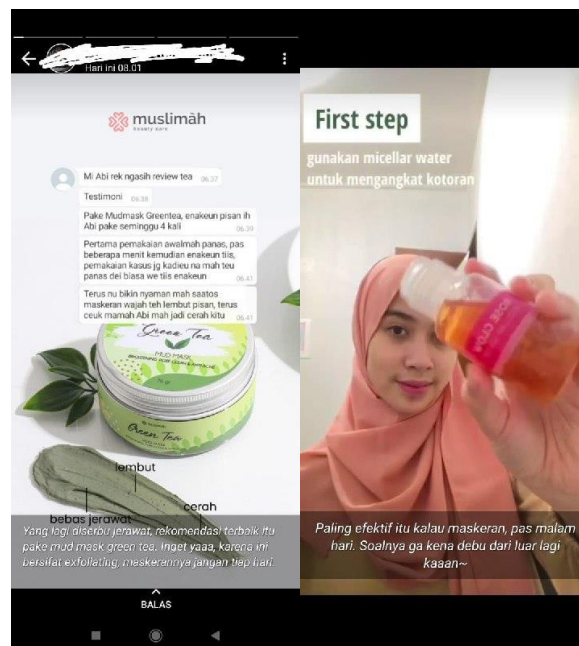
Hari ini 08.01

muslimäh
beauty care

Mi Abi rek ngasih review tea 06.37

Testimoni 06.38

Pake Mudmask Greentea, enakeun pisan ih Abi pake seminggu 4 kali 06.39

Pertama pemakaian awalmah panas, pas beberapa menit kemudian enakeun tiis, pemakaian kasus jg kadieu na mah teu panas dei biasa we tiis enakeun 06.41

Terus nu bikin nyaman mah saatos maskeran wajah teh lembut pisan, terus ceuk mamah Abi mah jadi cerah kitu 06.41

Green Tea
MUD MASK

Green Tea

lembut

cerah

bebas jerawat

Yang lagi diserbu jerawat, rekomendasi terbaik itu pake mud mask green tea. Inget yaaa, karena ini bersifat exfoliating, maskerannya jangan tiap hari.

BALAS

First step

gunakan micellar water untuk mengangkat kotoran

ROSE GOLD

Paling efektif itu kalau maskeran, pas malam hari. Soalnya ga kena debu dari luar lagi kaaan~